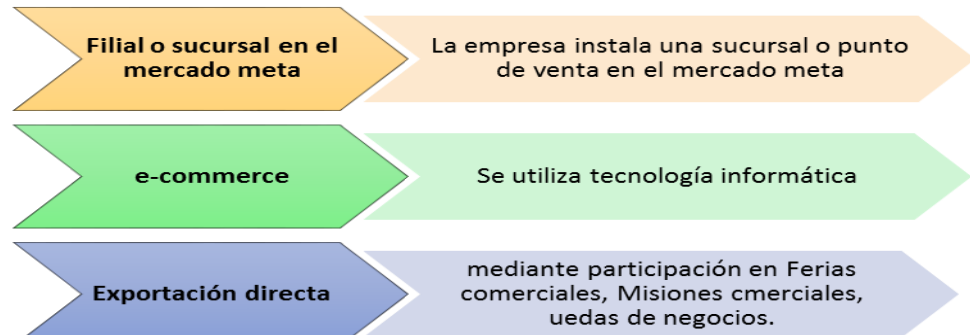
Filial o sucursal en el mercado meta

La empresa instala una sucursal o punto de venta en el mercado meta

e-commerce

Se utiliza tecnología informática

Exportación directa

mediante participación en Ferias comerciales, Misiones cmerciales, uedas de negocios.